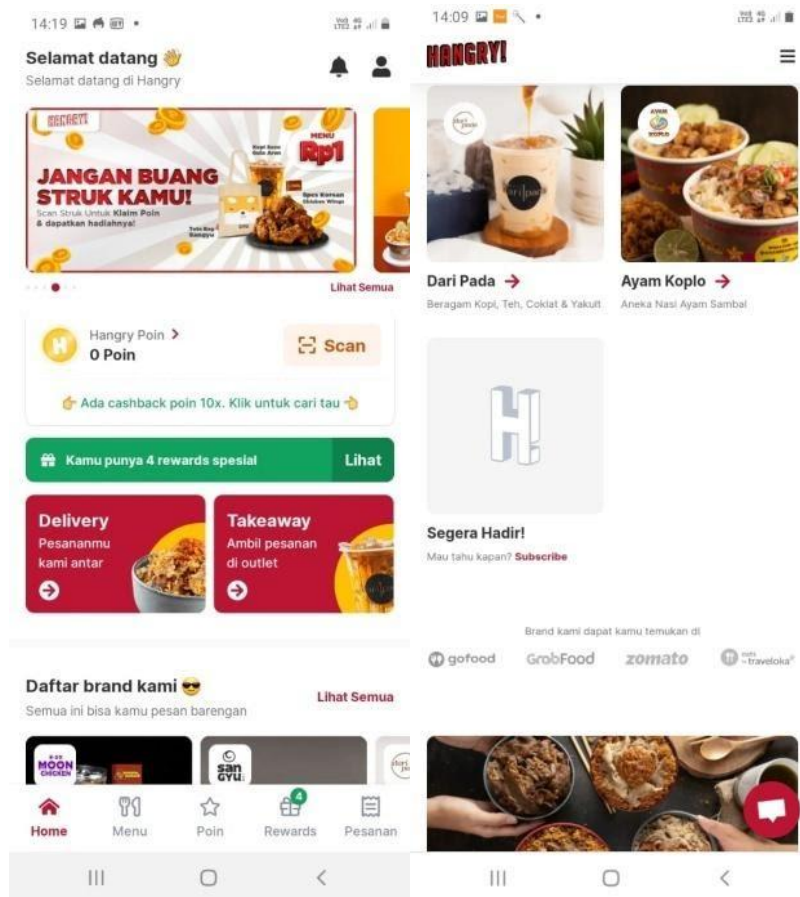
14:19

Selamat datang 👋
Selamat datang di Hangry

HANGRY!
JANGAN BUANG STRUK KAMU!
Scan Struk Untuk Klaim Poin & dapatkan hadiahnya!
MENU Rp1

Lihat Semua

Hangry Poin >
0 Poin
Scan

Ada cashback poin 10x. Klik untuk cari tau

Kamu punya 4 rewards spesial
Lihat

Delivery
Pesananmu kami antar

Takeaway
Ambil pesanan di outlet

Daftar brand kami 😎
Semua ini bisa kamu pesan barengan
Lihat Semua

MOON CHICKEN
San Gyu

Home
Menu
Poin
4
Rewards
Pesanan

14:09

HANGRY!

Dari Pada →
Beragam Kopi, Teh, Coklat & Yakult

Ayam Koplo →
Aneka Nasi Ayam Sambal

Segera Hadir!
Mau tahu kapan? Subscribe

Brand kami dapat kamu temukan di
gofood
GrabFood
zomato
traveloka